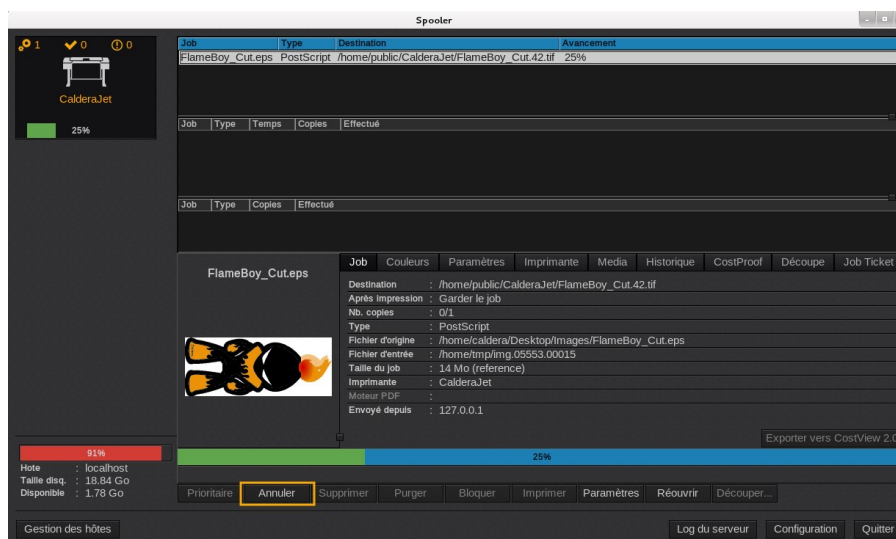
Spooler

1 0 0

CalderaJet

25%

| Job | Type | Destination | Avancement |
|---|---|---|---|
| FlameBoy_Cut.eps | PostScript | /home/public/CalderaJet/FlameBoy_Cut.42.tif | 25% |

| Job | Type | Temps | Copies | Effectué |
|---|---|---|---|---|

| Job | Type | Copies | Effectué |
|---|---|---|---|

FlameBoy_Cut.eps

Job Couleurs Paramètres Imprimante Media Historique CostProof Découpe Job Ticket

Destination : /home/public/CalderaJet/FlameBoy_Cut.42.tif
Après impression : Garder le job
Nb. copies : 0/1
Type : PostScript
Fichier d'origine : /home/caldera/Desktop/Images/FlameBoy_Cut.eps
Fichier d'entrée : /home/tmp/img.05553.00015
Taille du job : 14 Mo (reference)
Imprimante : CalderaJet
Moteur PDF :
Envoyé depuis : 127.0.0.1

Exporter vers CostView 2.0

91%

Hote : localhost
Taille disq. : 18.84 Go
Disponible : 1.78 Go

25%

Prioritaire Annuler Supprimer Purger Bloquer Imprimer Paramètres Réouvrir Découper...

Gestion des hôtes

Log du serveur Configuration Quitter